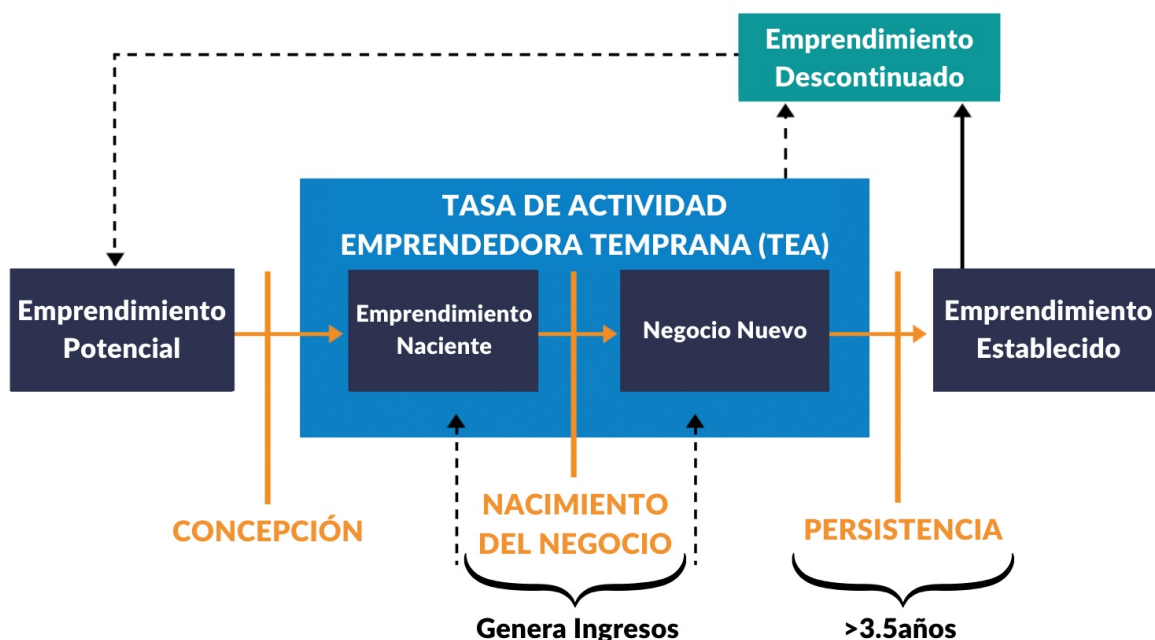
Emprendimiento Descontinuado

TASA DE ACTIVIDAD EMPRENDEDORA TEMPRANA (TEA)

Emprendimiento Potencial

Emprendimiento Naciente

Negocio Nuevo

Emprendimiento Establecido

CONCEPCIÓN

NACIMIENTO DEL NEGOCIO

PERSISTENCIA

Genera Ingresos

>3.5años